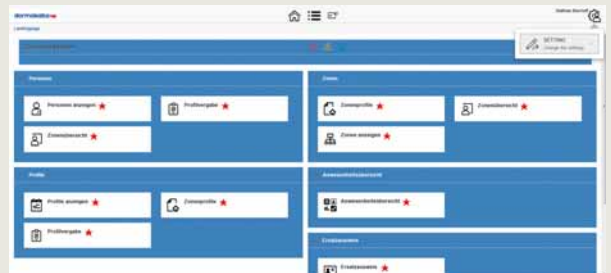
dormakaba
Landingpage
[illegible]
SETTING
Change the settings
Personen
Personen anzeigen
Profilvergabe
Zonenübersicht
Zonen
Zonenprofile
Zonenübersicht
Zonen anzeigen
Profile
Profile anzeigen
Zonenprofile
Profilvergabe
Anwesenheitsübersicht
Anwesenheitsübersicht
Ersatzausweis
Ersatzausweis